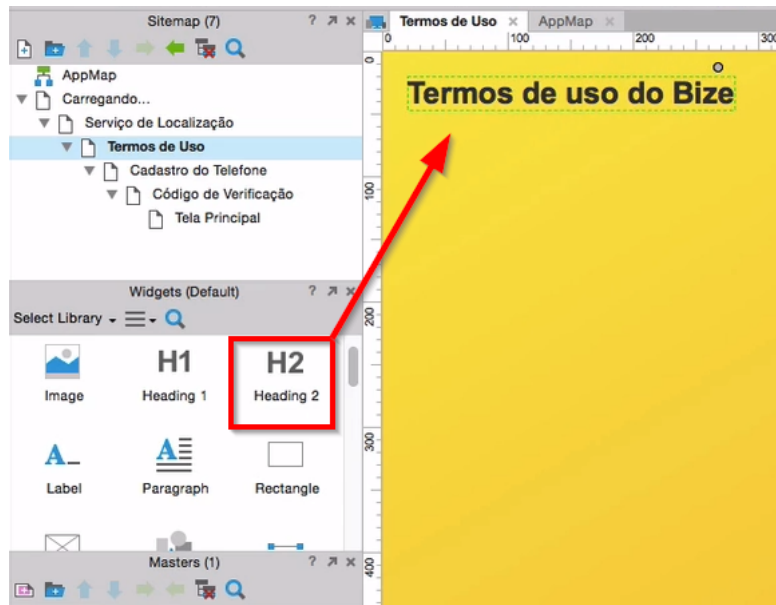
Sitemap (7) ? ↗ ×

AppMap
Carregando...
Serviço de Localização
Termos de Uso
Cadastro do Telefone
Código de Verificação
Tela Principal

Widgets (Default) ? ↗ ×

Select Library

H1
Image
Heading 1
H2
Heading 2
A
Label
Paragraph
Rectangle

Masters (1) ? ↗ ×

Termos de Uso ×
AppMap ×

0
100
200
300
0
100
200
300
400

Termos de uso do Bize